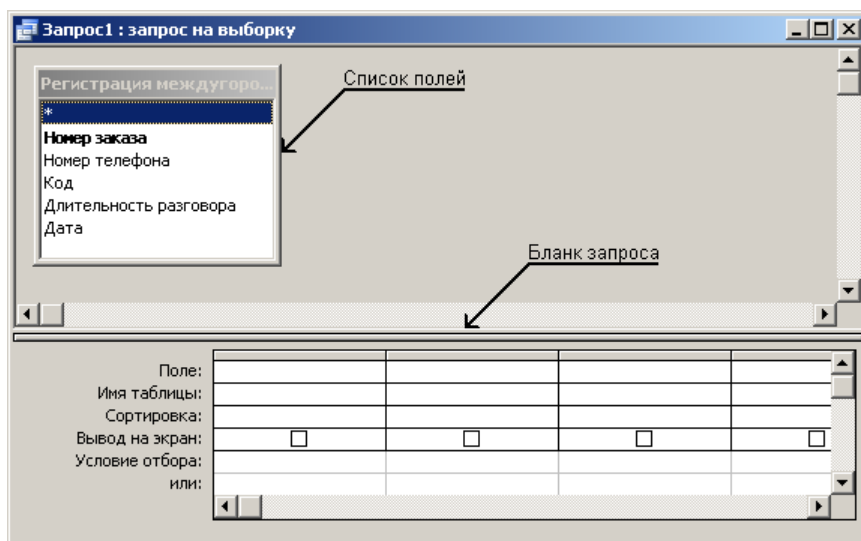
Запрос1 : запрос на выборку

Регистрация междугоро...
*
Номер заказа
Номер телефона
Код
Длительность разговора
Дата

Список полей

Бланк запроса

Поле:
Имя таблицы:
Сортировка:
Вывод на экран:
Условие отбора:
или: